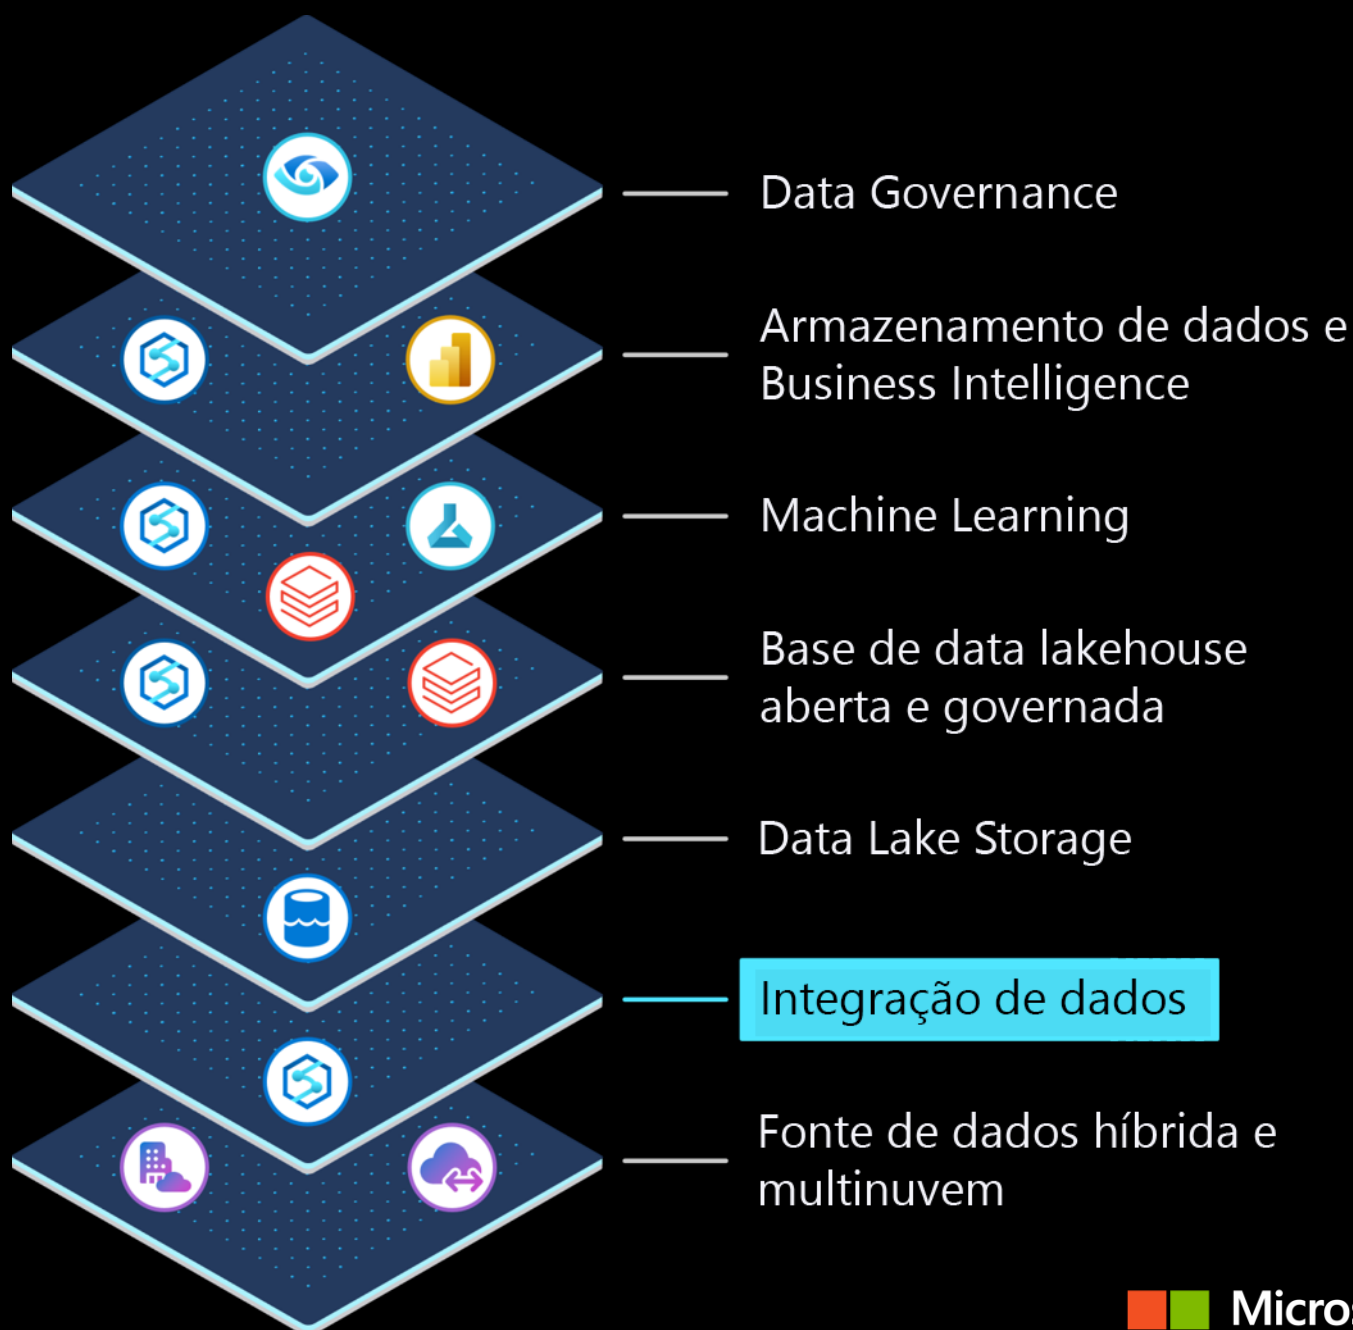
Data Governance

Armazenamento de dados e Business Intelligence

Machine Learning

Base de data lakehouse aberta e governada

Data Lake Storage

Integração de dados

Fonte de dados híbrida e multinuvem

Micro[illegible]